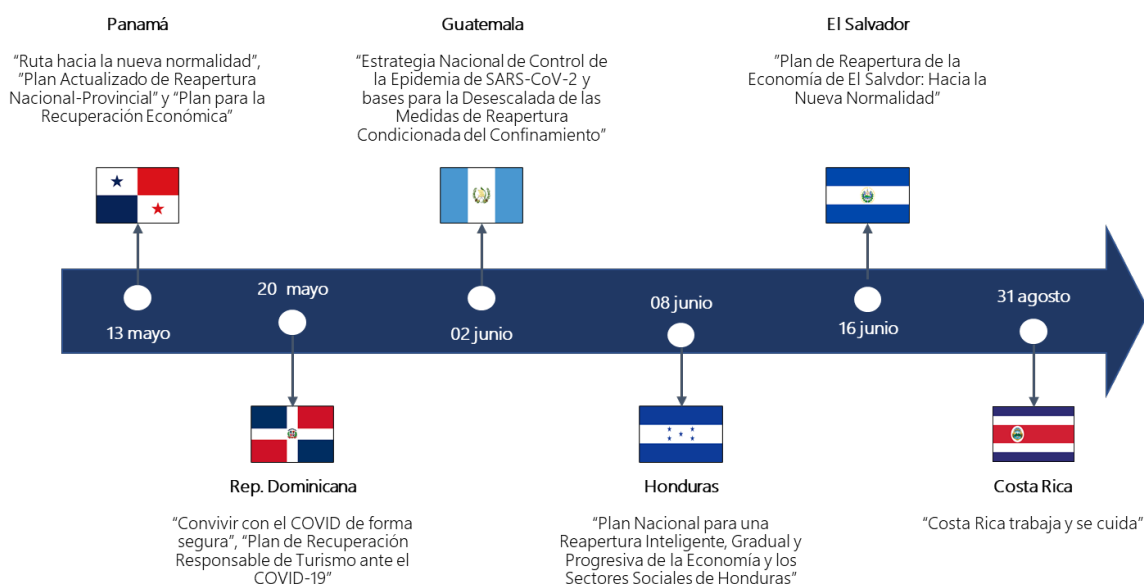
Panamá

"Ruta hacia la nueva normalidad", "Plan Actualizado de Reapertura Nacional-Provincial" y "Plan para la Recuperación Económica"

Guatemala

"Estrategia Nacional de Control de la Epidemia de SARS-CoV-2 y bases para la Desescalada de las Medidas de Reapertura Condicionada del Confinamiento"

El Salvador

"Plan de Reapertura de la Economía de El Salvdor: Hacia la Nueva Normalidad"

13 mayo

20 mayo

02 junio

08 junio

16 junio

31 agosto

Rep. Dominicana

"Convivir con el COVID de forma segura", "Plan de Recuperación Responsable de Turismo ante el COVID-19"

Honduras

"Plan Nacional para una Reapertura Inteligente, Gradual y Progresiva de la Economía y los Sectores Sociales de Honduras"

Costa Rica

"Costa Rica trabaja y se cuida"